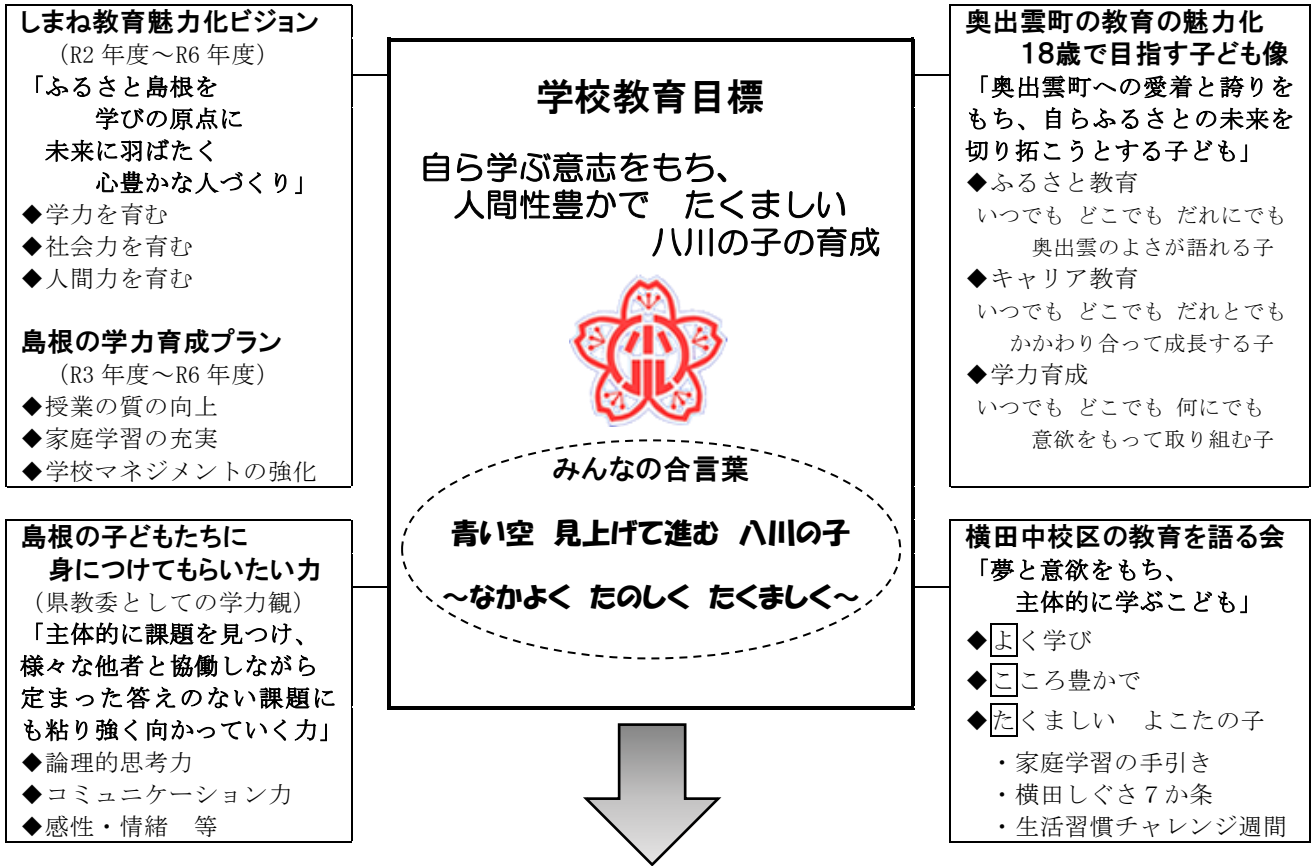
しまね教育魅力化ビジョン
（R2 年度～R6 年度）
「ふるさと島根を
学びの原点に
未来に羽ばたく
心豊かな人づくり」
◆学力を育む
◆社会力を育む
◆人間力を育む

島根の学力育成プラン
（R3 年度～R6 年度）
◆授業の質の向上
◆家庭学習の充実
◆学校マネジメントの強化

島根の子どもたちに
身につけてもらいたい力
（県教委としての学力観）
「主体的に課題を見つけ、様々な他者と協働しながら定まった答えのない課題にも粘り強く向かっていく力」
◆論理的思考力
◆コミュニケーション力
◆感性・情緒　等

学校教育目標

自ら学ぶ意志をもち、
人間性豊かで　たくましい
八川の子の育成

小川

みんなの合言葉

青い空　見上げて進む　八川の子
～なかよく　たのしく　たくましく～

奥出雲町の教育の魅力化
18歳で目指す子ども像
「奥出雲町への愛着と誇りをもち、自らふるさとの未来を切り拓こうとする子ども」
◆ふるさと教育
いつでも　どこでも　だれにでも
奥出雲のよさが語れる子
◆キャリア教育
いつでも　どこでも　だれとでも
かかわり合って成長する子
◆学力育成
いつでも　どこでも　何にでも
意欲をもって取り組む子

横田中校区の教育を語る会
「夢と意欲をもち、
主体的に学ぶこども」
◆よく学び
◆こころ豊かで
◆たくましい　よこたの子
・家庭学習の手引き
・横田しぐさ７か条
・生活習慣チャレンジ週間